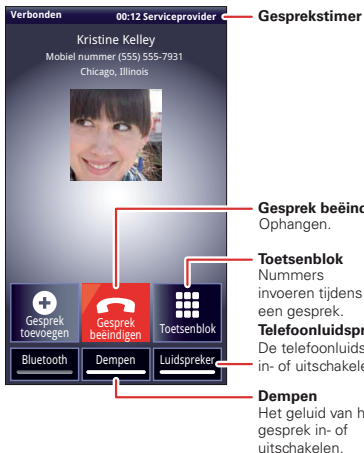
Verbonden 00:12 Serviceprovider

Kristine Kelley
Mobiel nummer (555) 555-7931
Chicago, Illinois

Gesprek toevoegen
Gesprek beëindigen
Toetsenblok
Bluetooth
Dempen
Luidspreker

Gesprekstimer

Gesprek beëind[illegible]
Ophangen.

Toetsenblok
Nummers invoeren tijdens een gesprek.

Telefoonluidspr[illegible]
De telefoonluids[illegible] in- of uitschakele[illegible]

Dempen
Het geluid van h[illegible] gesprek in- of uitschakelen.